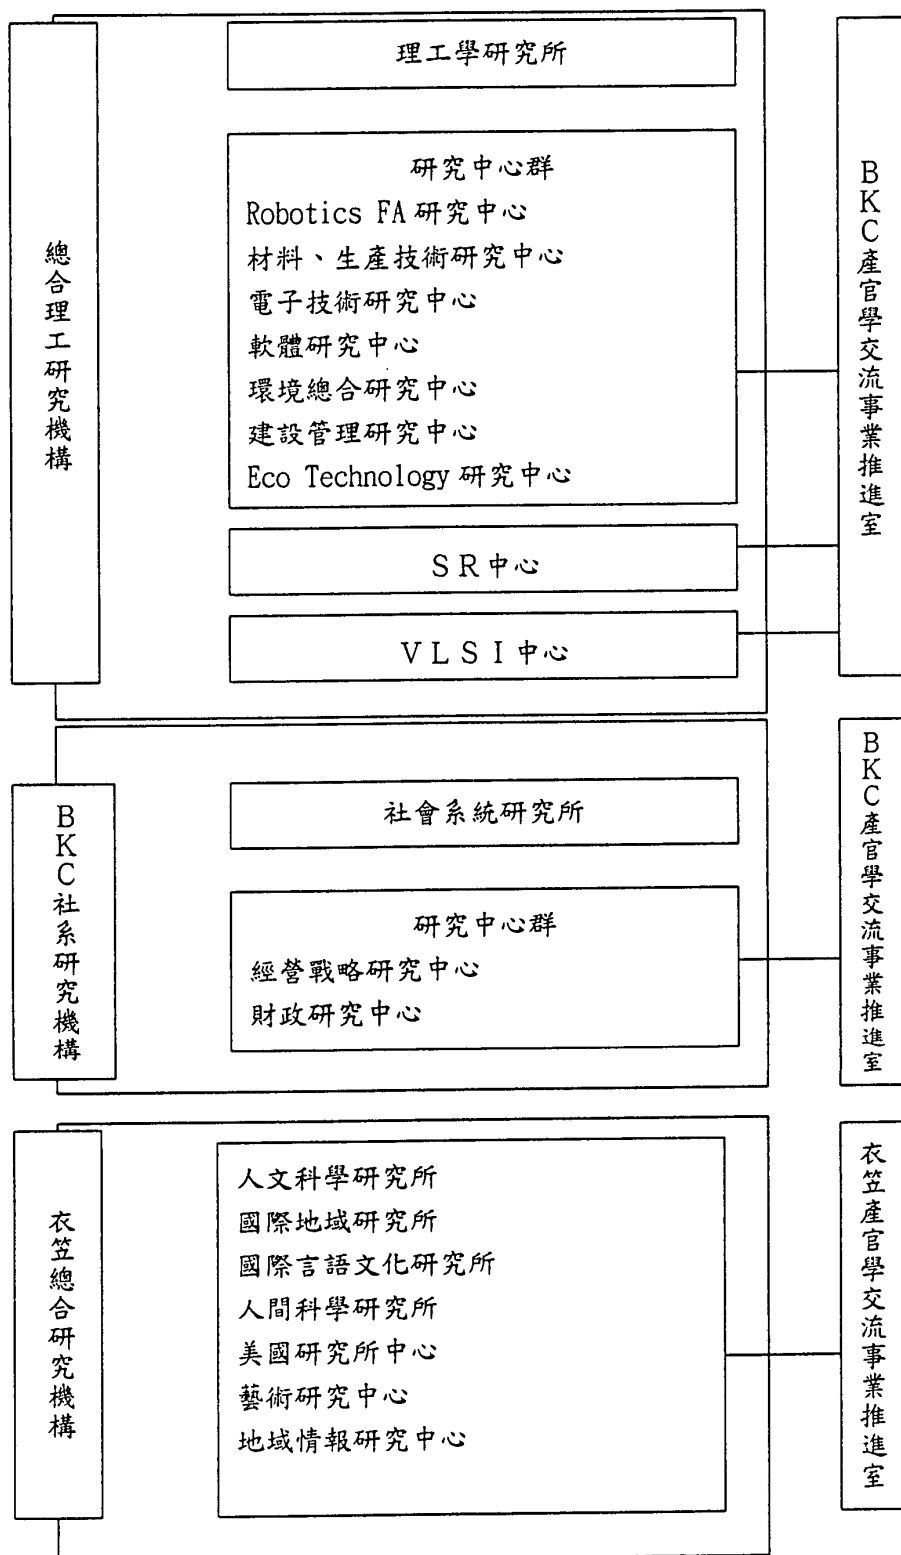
總合理工研究機構

理工學研究所

研究中心群
Robotics FA 研究中心
材料、生產技術研究中心
電子技術研究中心
軟體研究中心
環境總合研究中心
建設管理研究中心
Eco Technology 研究中心

SR中心

VLSI中心

BKC產官學交流事業推進室

BKC社系研究機構

社會系統研究所

研究中心群
經營戰略研究中心
財政研究中心

BKC產官學交流事業推進室

衣笠總合研究機構

人文科學研究所
國際地域研究所
國際言語文化研究所
人間科學研究所
美國研究所中心
藝術研究中心
地域情報研究中心

衣笠產官學交流事業推進室